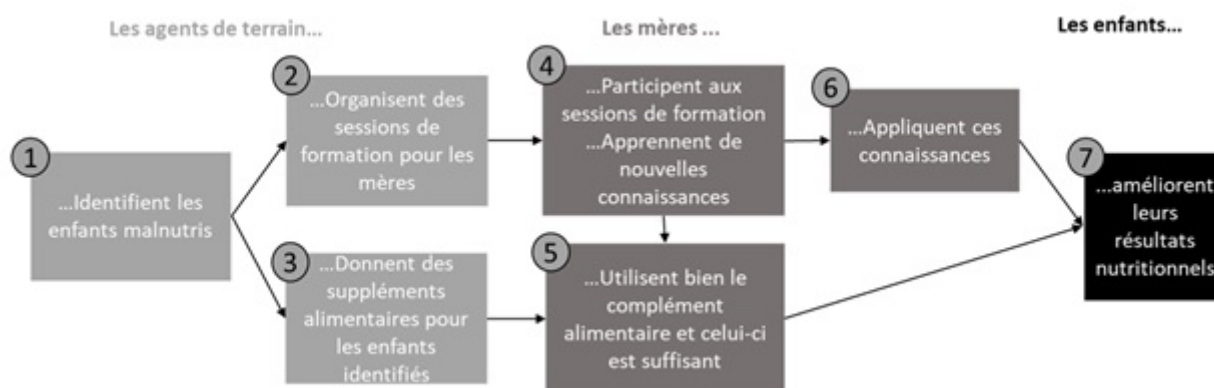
Les agents de terrain...

Les mères ...

Les enfants...

1
...Identifient les enfants malnutris

2
...Organisent des sessions de formation pour les mères

3
...Donnent des suppléments alimentaires pour les enfants identifiés

4
...Participent aux sessions de formation ...Apprennent de nouvelles connaissances

5
...Utilisent bien le complément alimentaire et celui-ci est suffisant

6
...Appliquent ces connaissances

7
...améliorent leurs résultats nutritionnels